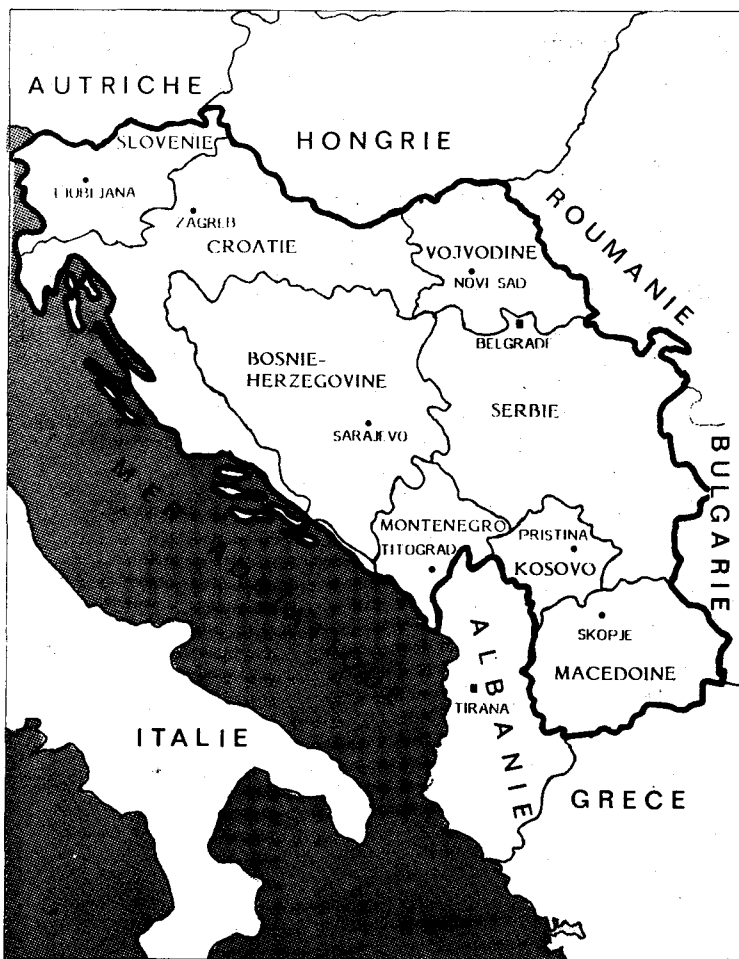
AUTRICHE

HONGRIE

SLOVENIE

LJUBLJANA

ZAGREB

CROATIE

ROUMANIE

VOJVODINE

NOVI SAD

BELGRADE

BOSNIE-HERZEGOVINE

SARAJEVO

SERBIE

BULGARIE

MER

MONTENEGRO

TITOGRAD

PRISTINA

KOSOVO

SKOPJE

MACEDOINE

ALBANIE

TIRANA

ITALIE

GRECE